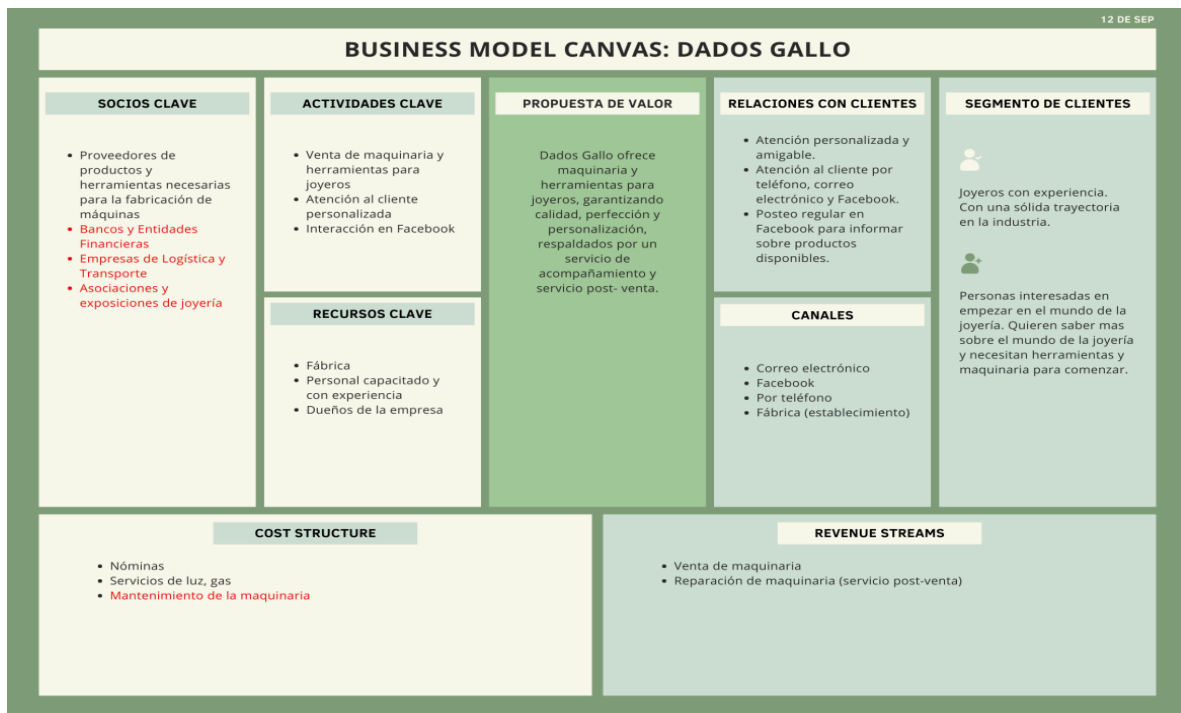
12 DE SEP

BUSINESS MODEL CANVAS: DADOS GALLO

SOCIOS CLAVE

- Proveedores de productos y herramientas necesarias para la fabricación de máquinas
- Bancos y Entidades Financieras
- Empresas de Logística y Transporte
- Asociaciones y exposiciones de joyería

ACTIVIDADES CLAVE

- Venta de maquinaria y herramientas para joyeros
- Atención al cliente personalizada
- Interacción en Facebook

RECURSOS CLAVE

- Fábrica
- Personal capacitado y con experiencia
- Dueños de la empresa

PROPUESTA DE VALOR

Dados Gallo ofrece maquinaria y herramientas para joyeros, garantizando calidad, perfección y personalización, respaldados por un servicio de acompañamiento y servicio post- venta.

RELACIONES CON CLIENTES

- Atención personalizada y amigable.
- Atención al cliente por teléfono, correo electrónico y Facebook.
- Posteo regular en Facebook para informar sobre productos disponibles.

CANALES

- Correo electrónico
- Facebook
- Por teléfono
- Fábrica (establecimiento)

SEGMENTO DE CLIENTES

Joyeros con experiencia. Con una sólida trayectoria en la industria.

Personas interesadas en empezar en el mundo de la joyería. Quieren saber mas sobre el mundo de la joyería y necesitan herramientas y maquinaria para comenzar.

COST STRUCTURE

- Nóminas
- Servicios de luz, gas
- Mantenimiento de la maquinaria

REVENUE STREAMS

- Venta de maquinaria
- Reparación de maquinaria (servicio post-venta)